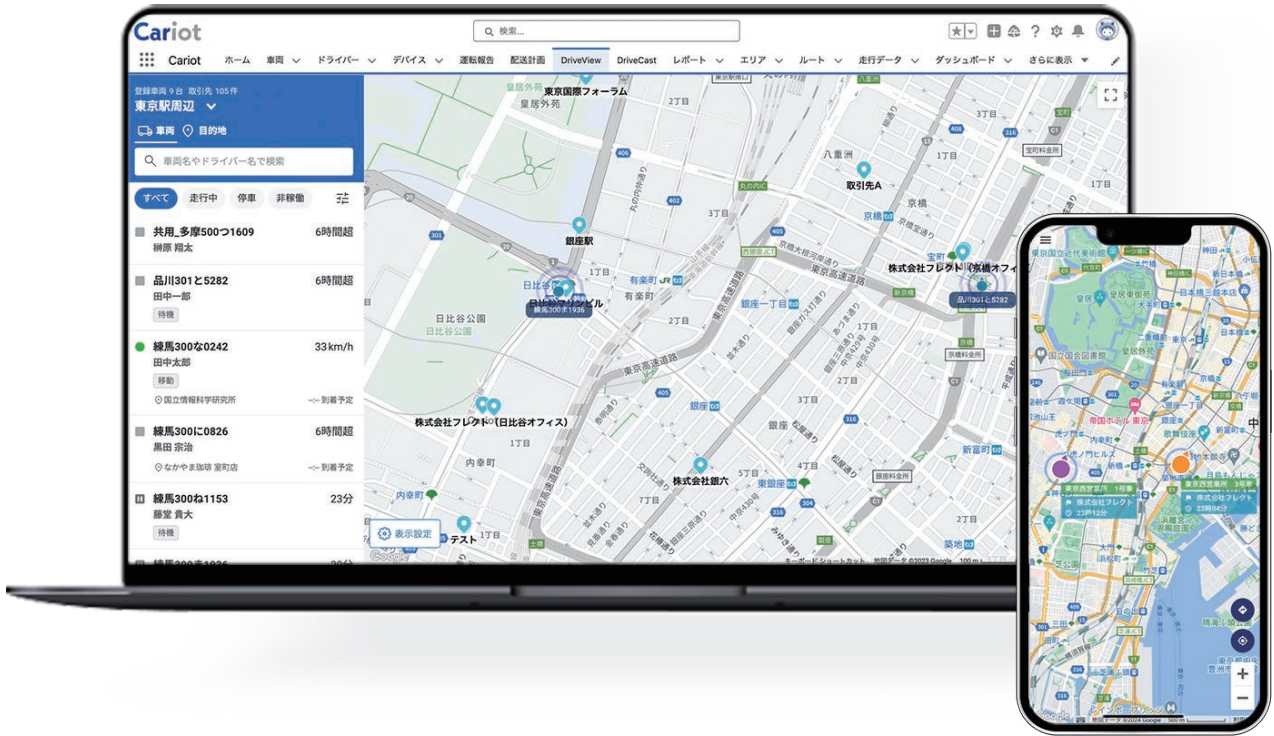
Cariot

検索...

Cariot ホーム 車両 ドライバー デバイス 運転報告 配送計画 DriveView DriveCast レポート エリア ルート 走行データ ダッシュボード さらに表示

登録車両 9 台 取引先 105 件
東京駅周辺

車両 目的地

車両名やドライバー名で検索

すべて 走行中 停車 非稼働

共用_多摩500つ1609 6時間超
榊原 翔太

品川301と5282 6時間超
田中一郎
待機

練馬300な0242 33km/h
田中太郎
移動
国立情報科学研究所 --:-- 到着予定

練馬300に0826 6時間超
黒田 宗治
なかやま珈琲 室町店 --:-- 到着予定

練馬300ね1153 23分
藤堂 貴大
待機

東京国際フォーラム
皇居外苑
八重洲
取引先A
銀座駅
有楽町
日比谷公園
練馬300ま1936
株式会社フレクト（京橋オフィ
品川301と5282
銀座一丁目
東京高速道路
株式会社フレクト（日比谷オフィス）
内幸町
株式会社銀六
東銀座
テスト
表示設定
京橋
宝町
新富町

東京西営業所 1号車
株式会社フレクト
23時12分
東京西営業所 3号車
株式会社フレクト
23時04分
帝国ホテル 東京
皇居東御苑
国立公園
日本橋